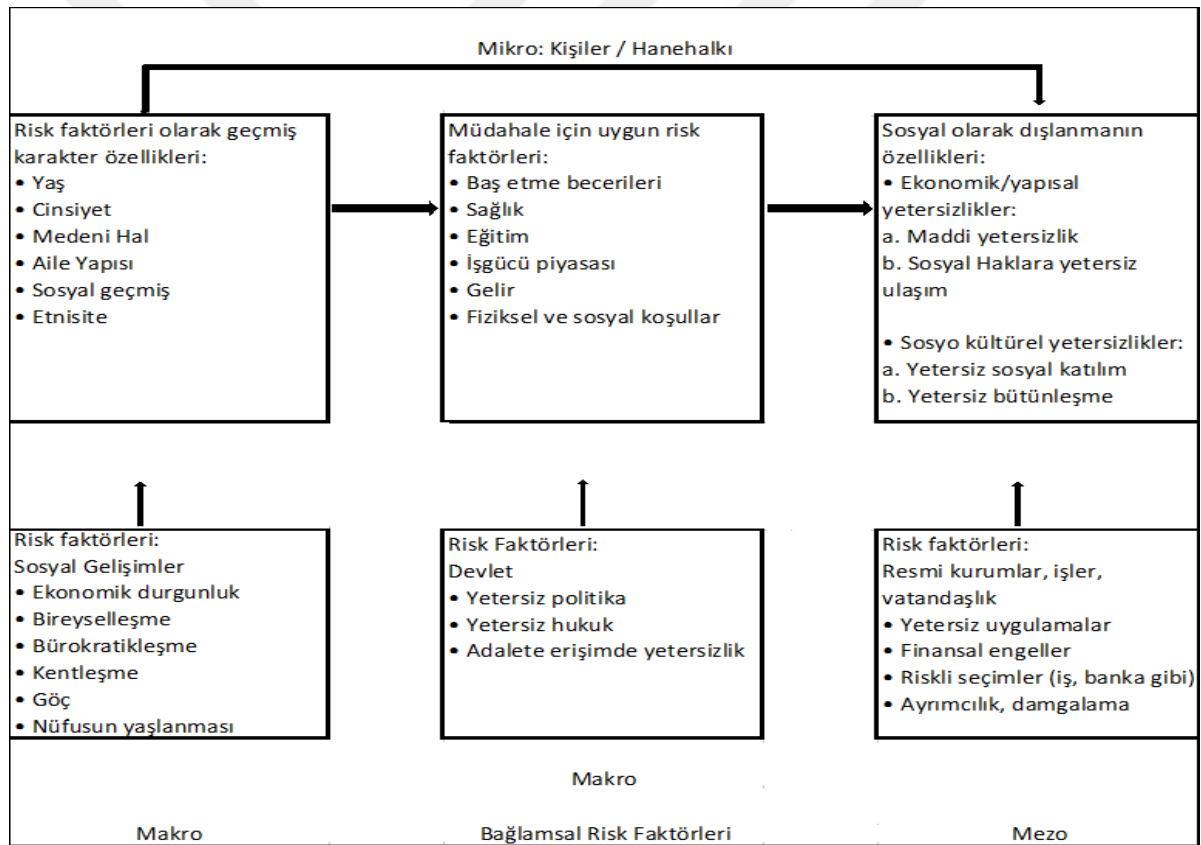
Mikro: Kişiler / Hanehalkı

Risk faktörleri olarak geçmiş karakter özellikleri:
• Yaş
• Cinsiyet
• Medeni Hal
• Aile Yapısı
• Sosyal geçmiş
• Etnisite

Müdahale için uygun risk faktörleri:
• Baş etme becerileri
• Sağlık
• Eğitim
• İşgücü piyasası
• Gelir
• Fiziksel ve sosyal koşullar

Sosyal olarak dışlanmanın özellikleri:
• Ekonomik/yapısal yetersizlikler:
a. Maddi yetersizlik
b. Sosyal Haklara yetersiz ulaşım

• Sosyo kültürel yetersizlikler:
a. Yetersiz sosyal katılım
b. Yetersiz bütünleşme

Risk faktörleri:
Sosyal Gelişimler
• Ekonomik durgunluk
• Bireyselleşme
• Bürokratikleşme
• Kentleşme
• Göç
• Nüfusun yaşlanması

Risk Faktörleri:
Devlet
• Yetersiz politika
• Yetersiz hukuk
• Adalete erişimde yetersizlik

Risk faktörleri:
Resmi kurumlar, işler, vatandaşlık
• Yetersiz uygulamalar
• Finansal engeller
• Riskli seçimler (iş, banka gibi)
• Ayrımcılık, damgalama

Makro

Makro

Bağlamsal Risk Faktörleri

Mezo